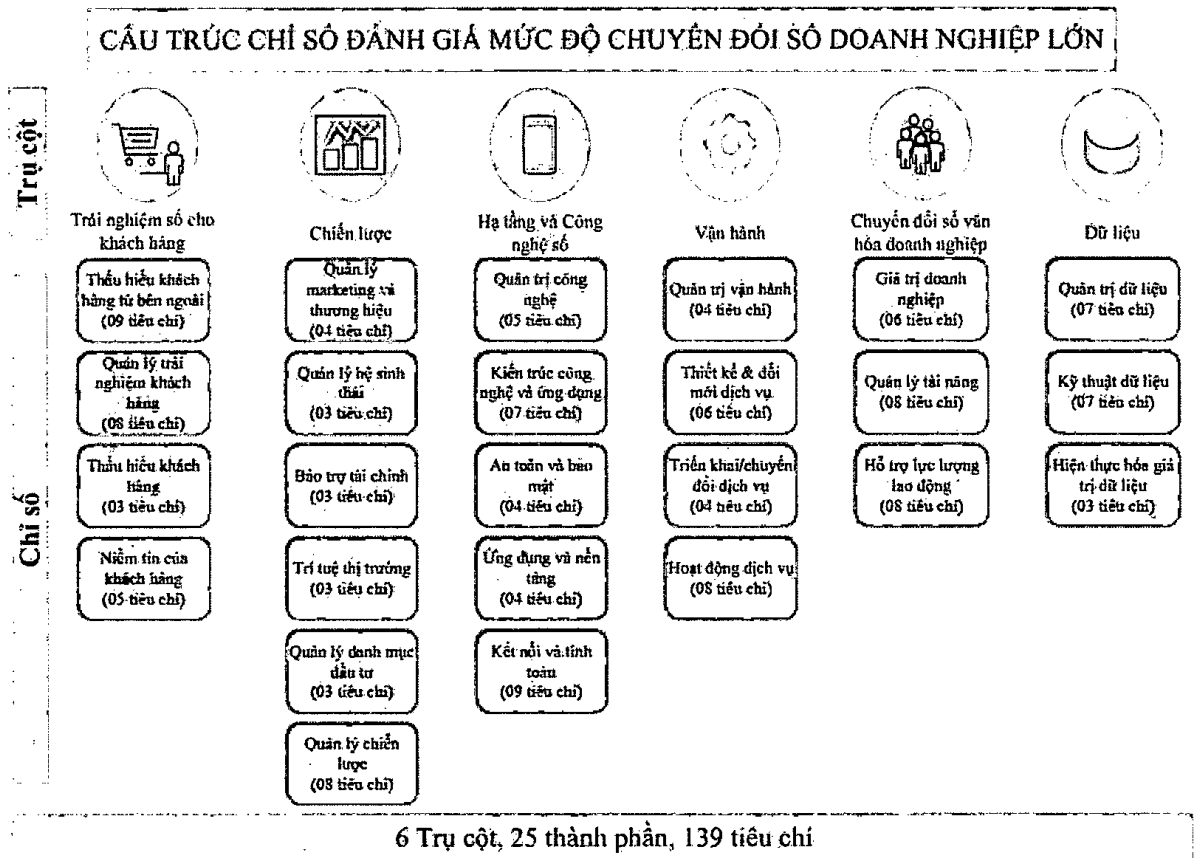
CẤU TRÚC CHỈ SỐ ĐÁNH GIÁ MỨC ĐỘ CHUYỂN ĐỔI SỐ DOANH NGHIỆP LỚN

Trụ cột

Chỉ số

Trải nghiệm số cho khách hàng

Thấu hiểu khách hàng từ bên ngoài (09 tiêu chí)

Quản lý trải nghiệm khách hàng (08 tiêu chí)

Thấu hiểu khách hàng (03 tiêu chí)

Niềm tin của khách hàng (05 tiêu chí)

Chiến lược

Quản lý marketing và thương hiệu (04 tiêu chí)

Quản lý hệ sinh thái (03 tiêu chí)

Bảo trợ tài chính (03 tiêu chí)

Trí tuệ thị trường (03 tiêu chí)

Quản lý danh mục đầu tư (03 tiêu chí)

Quản lý chiến lược (08 tiêu chí)

Hạ tầng và Công nghệ số

Quản trị công nghệ (05 tiêu chí)

Kiến trúc công nghệ và ứng dụng (07 tiêu chí)

An toàn và bảo mật (04 tiêu chí)

Ứng dụng và nền tảng (04 tiêu chí)

Kết nối và tính toán (09 tiêu chí)

Vận hành

Quản trị vận hành (04 tiêu chí)

Thiết kế & đổi mới dịch vụ (06 tiêu chí)

Triển khai/chuyển đổi dịch vụ (04 tiêu chí)

Hoạt động dịch vụ (08 tiêu chí)

Chuyển đổi số văn hóa doanh nghiệp

Giá trị doanh nghiệp (06 tiêu chí)

Quản lý tài năng (08 tiêu chí)

Hỗ trợ lực lượng lao động (08 tiêu chí)

Dữ liệu

Quản trị dữ liệu (07 tiêu chí)

Kỹ thuật dữ liệu (07 tiêu chí)

Hiện thực hóa giá trị dữ liệu (03 tiêu chí)

6 Trụ cột, 25 thành phần, 139 tiêu chí